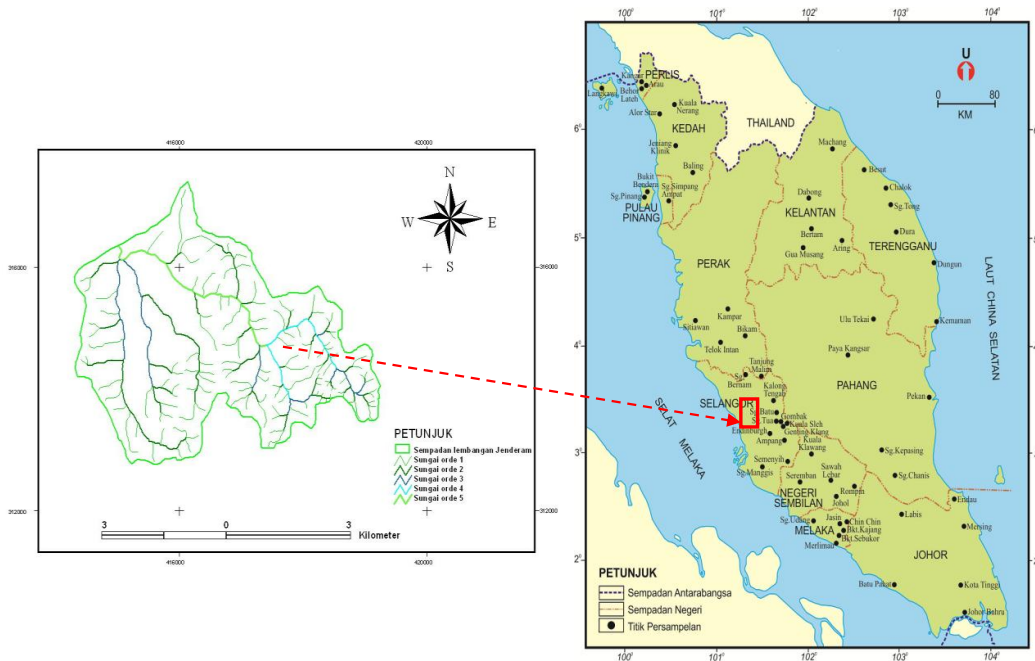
416000
420000
N
W
E
S
316000
316000
312000
312000
PETUNJUK
Sempadan lembangan Jenderam
Sungai orde 1
Sungai orde 2
Sungai orde 3
Sungai orde 4
Sungai orde 5
3
0
3
Kilometer
416000
420000

100°
101°
102°
103°
104°
U
0
80
KM
PERLIS
Kangar
Arau
Beseri
Langkawi
Kuala Nerang
Alor Star
KEDAH
THAILAND
Jeniang
Klinik
Baling
Machang
Besut
Chalok
Bukit Bendera
Sg.Pinang
Sg.Simpang Ampat
PULAU PINANG
Dabong
KELANTAN
Sg.Teng
Dura
Bertam
Aring
Gua Musang
TERENGGANU
PERAK
Dungun
Kampar
Sitiawan
Bikam
Telok Intan
Ulu Tekai
Kemaman
Tanjung Malim
Sg. Bernam
Kalong Tengah
Paya Kangsar
PAHANG
LAUT CHINA SELATAN
SELAT MELAKA
SELANGOR
Batu
Gombak
Kuala Sleh
Genting Klang
Pekan
Ampang
Kuala Klawang
Semenyih
Sg.Manggis
Seremban
Sawah Lebar
Sg.Kepasing
Sg.Chanis
Rompin
Johol
NEGERI SEMBILAN
Endau
Sg.Udang
Jasin
Chin Chin
Labis
MELAKA
Bkt.Kajang
Bkt.Sebukor
Mersing
Merlimau
JOHOR
Batu Pahat
Kota Tinggi
Johor Bahru
6°
5°
4°
3°
2°
PETUNJUK
Sempadan Antarabangsa
Sempadan Negeri
Titik Persampelan
100°
101°
102°
103°
104°